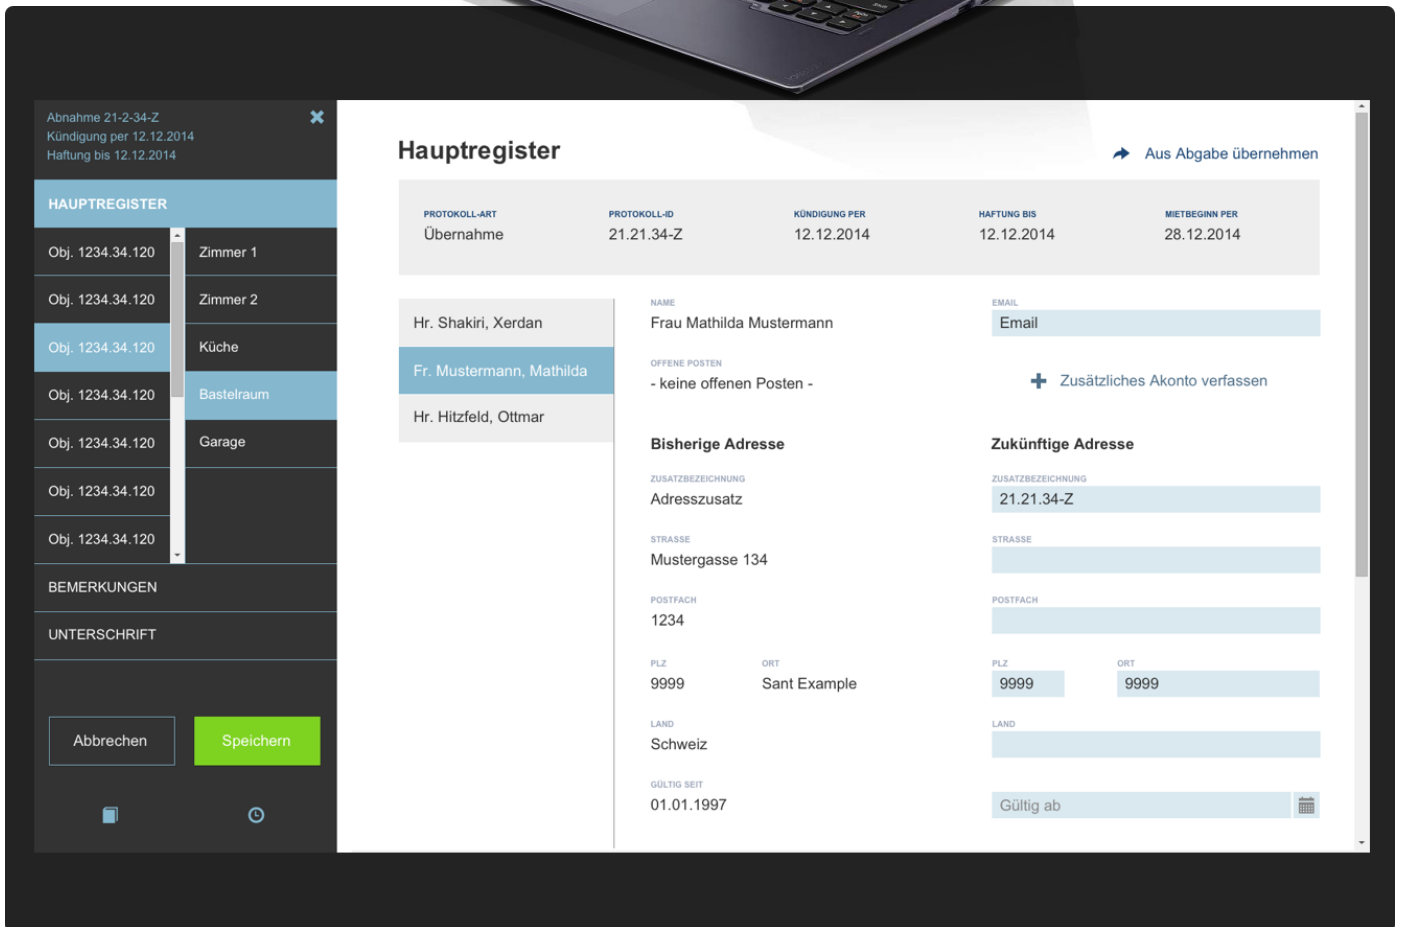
Abnahme 21-2-34-Z
Kündigung per 12.12.2014
Haftung bis 12.12.2014

HAUPTREGISTER

Obj. 1234.34.120
Obj. 1234.34.120
Obj. 1234.34.120
Obj. 1234.34.120
Obj. 1234.34.120
Obj. 1234.34.120
Obj. 1234.34.120

Zimmer 1
Zimmer 2
Küche
Bastelraum
Garage

BEMERKUNGEN
UNTERSCHRIFT

Abbrechen
Speichern

Hauptregister

Aus Abgabe übernehmen

| PROTOKOLL-ART | PROTOKOLL-ID | KÜNDIGUNG PER | HAFTUNG BIS | MIETBEGINN PER |
|---|---|---|---|---|
| Übernahme | 21.21.34-Z | 12.12.2014 | 12.12.2014 | 28.12.2014 |

Hr. Shakiri, Xerdan
Fr. Mustermann, Mathilda
Hr. Hitzfeld, Ottmar

NAME
Frau Mathilda Mustermann

EMAIL
Email

OFFENE POSTEN
- keine offenen Posten -

Zusätzliches Akonto verfassen

Bisherige Adresse

ZUSATZBEZEICHNUNG
Adresszusatz

STRASSE
Mustergasse 134

POSTFACH
1234

PLZ
9999

ORT
Sant Example

LAND
Schweiz

GÜLTIG SEIT
01.01.1997

Zukünftige Adresse

ZUSATZBEZEICHNUNG
21.21.34-Z

STRASSE

POSTFACH

PLZ
9999

ORT
9999

LAND

Gültig ab